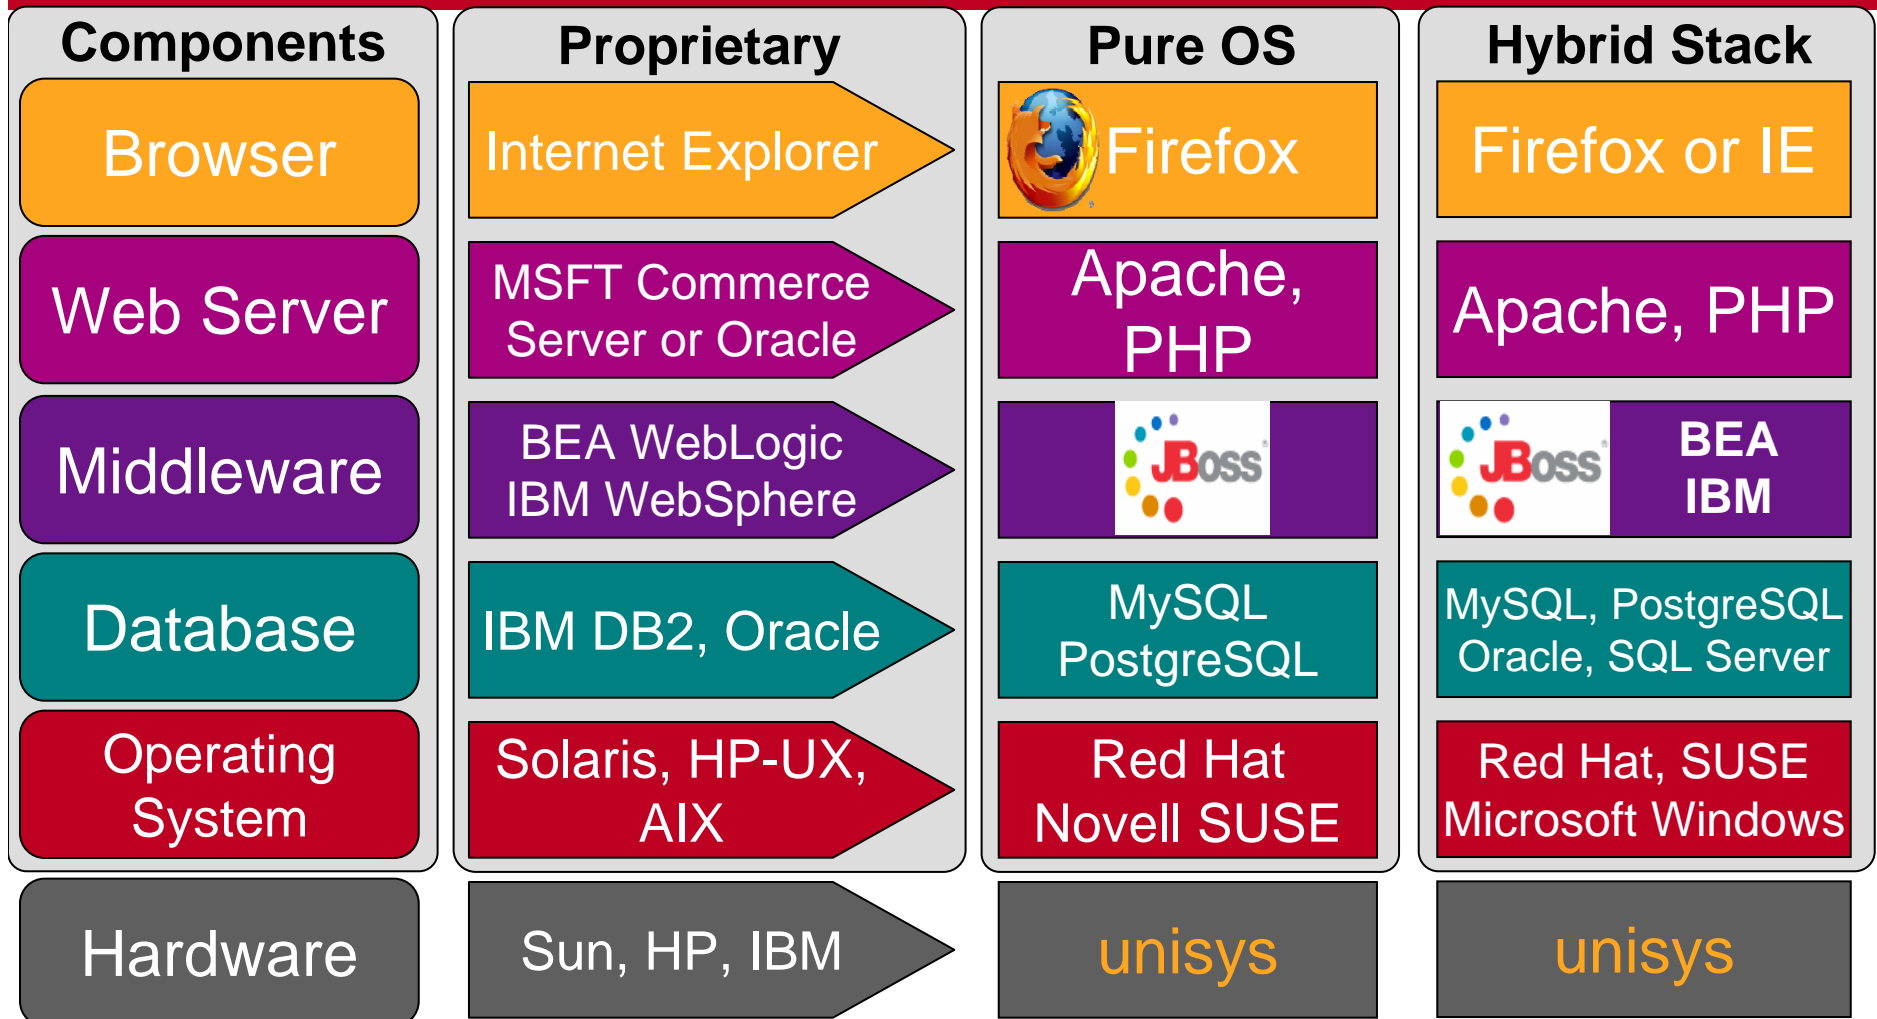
| Components | Proprietary | Pure OS | Hybrid Stack |
|---|---|---|---|
| Browser | Internet Explorer | Firefox | Firefox or IE |
| Web Server | MSFT Commerce Server or Oracle | Apache, PHP | Apache, PHP |
| Middleware | BEA WebLogic IBM WebSphere | JBoss | JBoss BEA IBM |
| Database | IBM DB2, Oracle | MySQL PostgreSQL | MySQL, PostgreSQL Oracle, SQL Server |
| Operating System | Solaris, HP-UX, AIX | Red Hat Novell SUSE | Red Hat, SUSE Microsoft Windows |
| Hardware | Sun, HP, IBM | unisys | unisys |